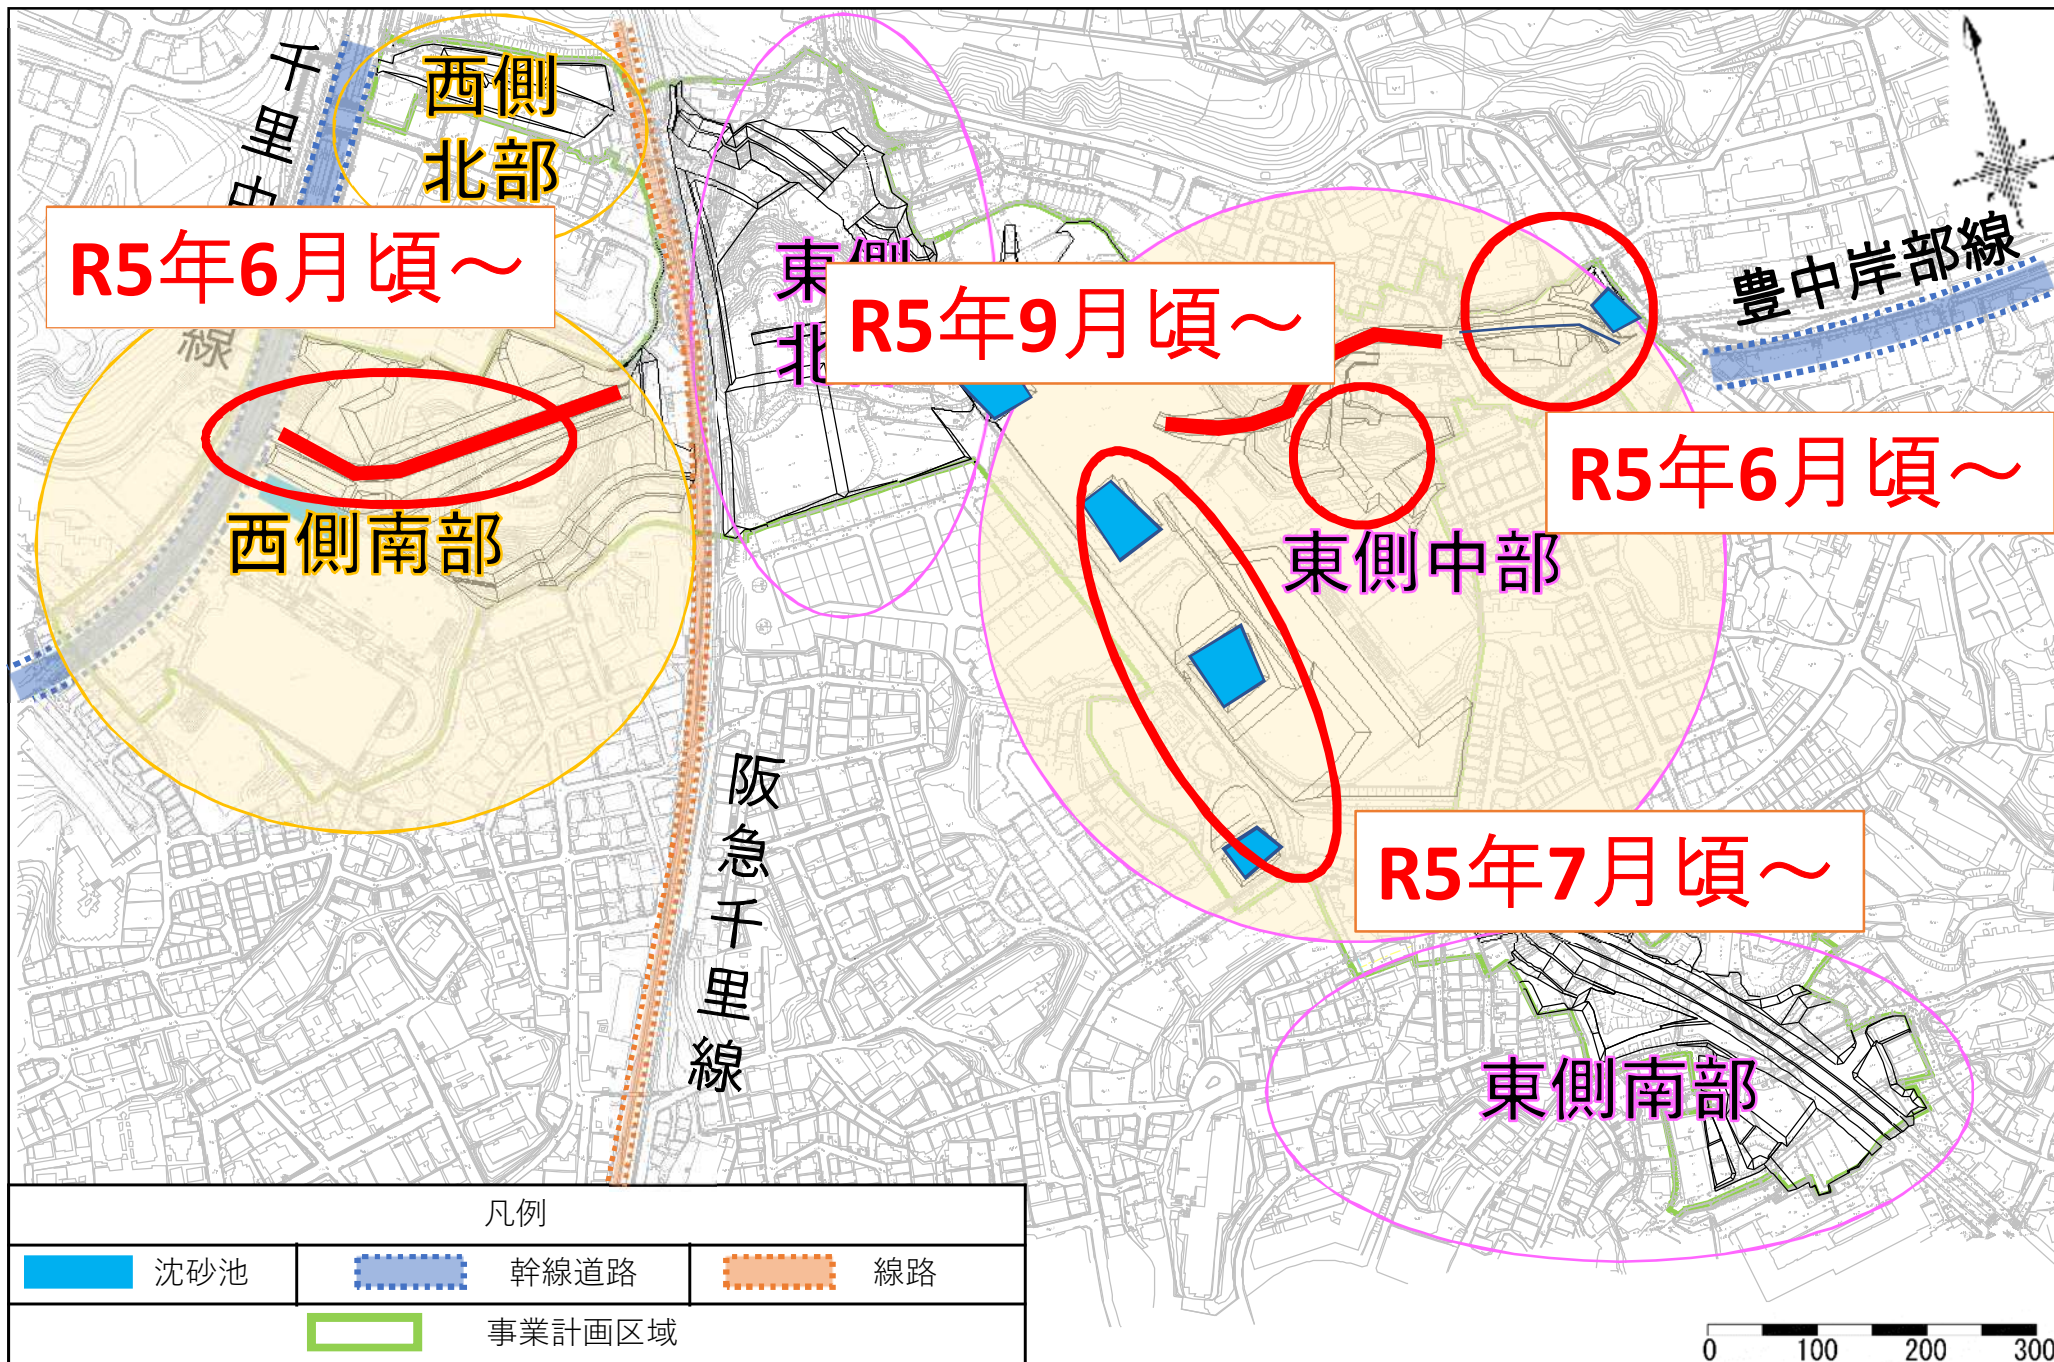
千里中

西側北部

R5年6月頃～

線

西側南部

東側北

R5年9月頃～

豊中岸部線

R5年6月頃～

東側中部

阪急千里線

R5年7月頃～

東側南部

| 凡例 | | |
|---|---|---|
| 沈砂池 | 幹線道路 | 線路 |
| | 事業計画区域 | |

0 100 200 300